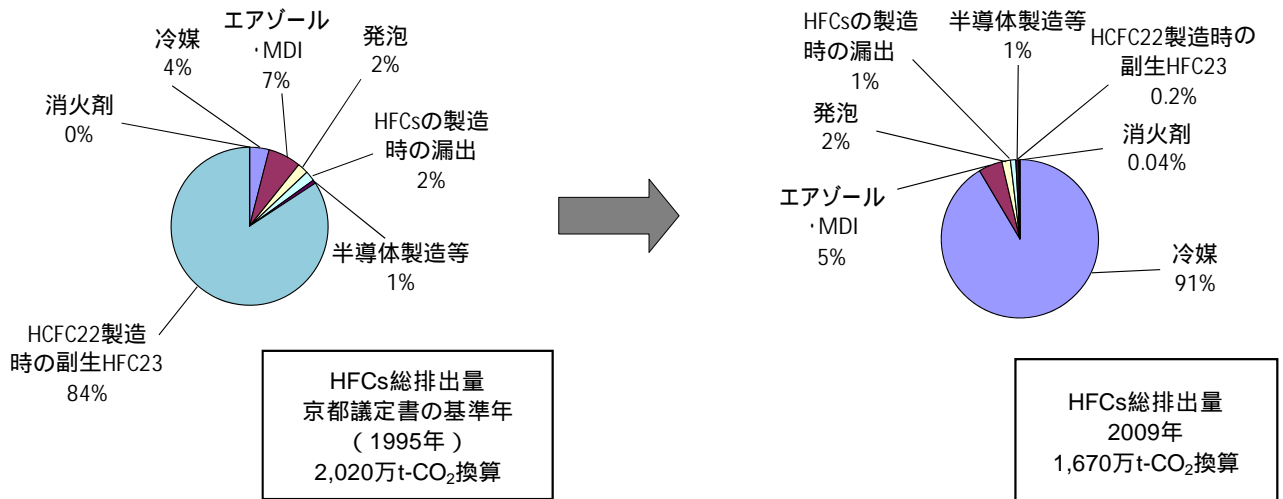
冷媒
4%

エアゾール
・MDI
7%

発泡
2%

消火剤
0%

HFCsの製造
時の漏出
2%

半導体製造等
1%

HCFC22製造
時の副生HFC23
84%

HFCs総排出量
京都議定書の基準年
（1995年）
2,020万t-$CO_2$換算

HFCsの製造
時の漏出
1%

半導体製造等
1%

HCFC22製造時の
副生HFC23
0.2%

発泡
2%

消火剤
0.04%

エアゾール
・MDI
5%

冷媒
91%

HFCs総排出量
2009年
1,670万t-$CO_2$換算